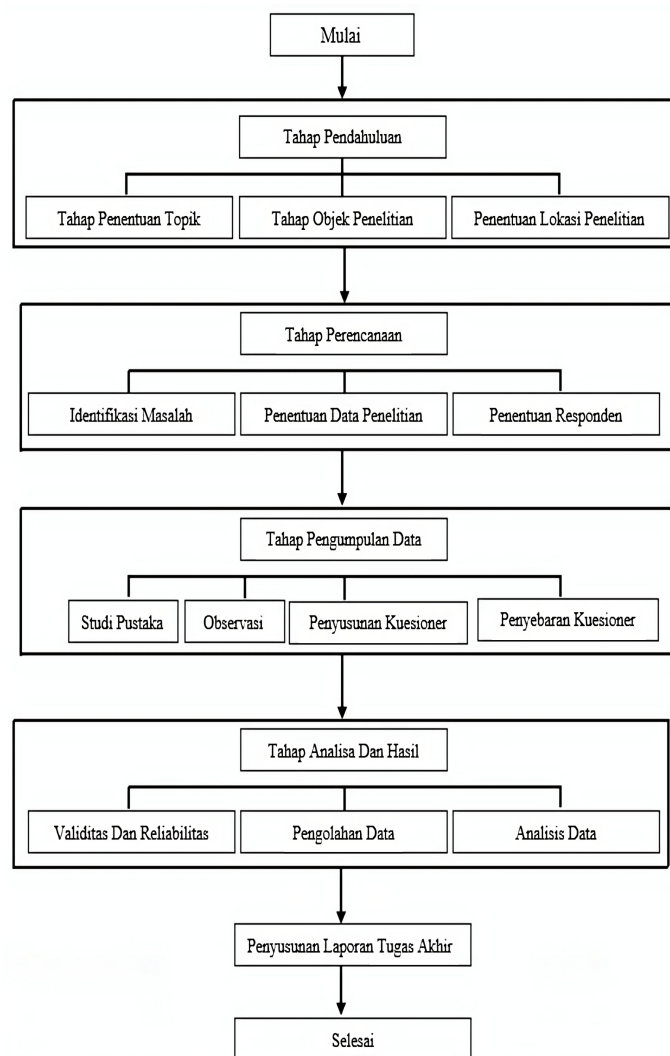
Mulai

Tahap Pendahuluan

Tahap Penentuan Topik

Tahap Objek Penelitian

Penentuan Lokasi Penelitian

Tahap Perencanaan

Identifikasi Masalah

Penentuan Data Penelitian

Penentuan Responden

Tahap Pengumpulan Data

Studi Pustaka

Observasi

Penyusunan Kuesioner

Penyebaran Kuesioner

Tahap Analisa Dan Hasil

Validitas Dan Reliabilitas

Pengolahan Data

Analisis Data

Penyusunan Laporan Tugas Akhir

Selesai